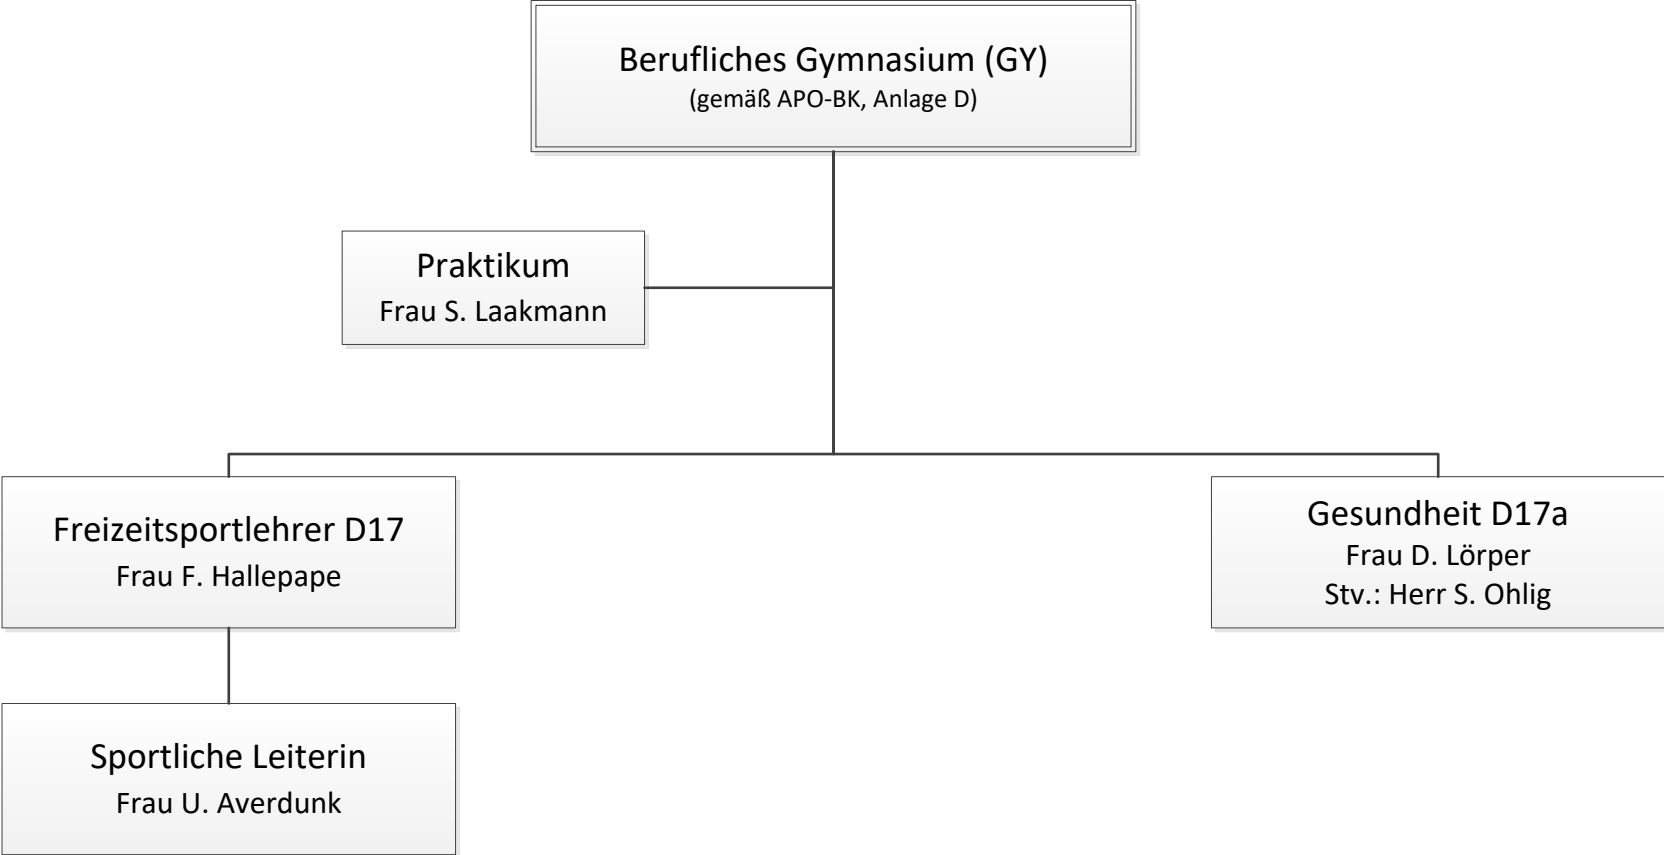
Berufliches Gymnasium (GY)
(gemäß APO-BK, Anlage D)

Praktikum
Frau S. Laakmann

Freizeitsportlehrer D17
Frau F. Hallepape

Sportliche Leiterin
Frau U. Averdunk

Gesundheit D17a
Frau D. Lörper
Stv.: Herr S. Ohlig